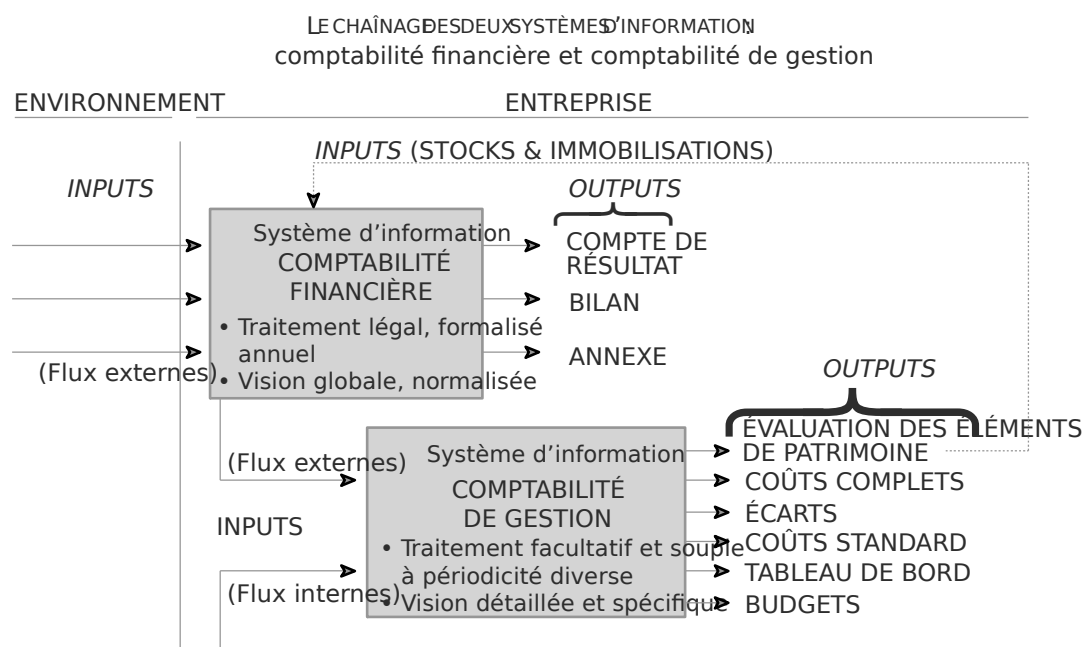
LE CHAÎNAGE DES DEUX SYSTÈMES D'INFORMATION :
comptabilité financière et comptabilité de gestion

ENVIRONNEMENT

ENTREPRISE

INPUTS (STOCKS & IMMOBILISATIONS)

INPUTS

OUTPUTS

Système d'information
COMPTABILITÉ
FINANCIÈRE
• Traitement légal, formalisé annuel
• Vision globale, normalisée

(Flux externes)

COMPTE DE RÉSULTAT

BILAN

ANNEXE

OUTPUTS

ÉVALUATION DES ÉLÉMENTS DE PATRIMOINE

(Flux externes)

Système d'information
COMPTABILITÉ
DE GESTION
• Traitement facultatif et souple à périodicité diverse
• Vision détaillée et spécifique

INPUTS

(Flux internes)

COÛTS COMPLETS

ÉCARTS

COÛTS STANDARD

TABLEAU DE BORD

BUDGETS